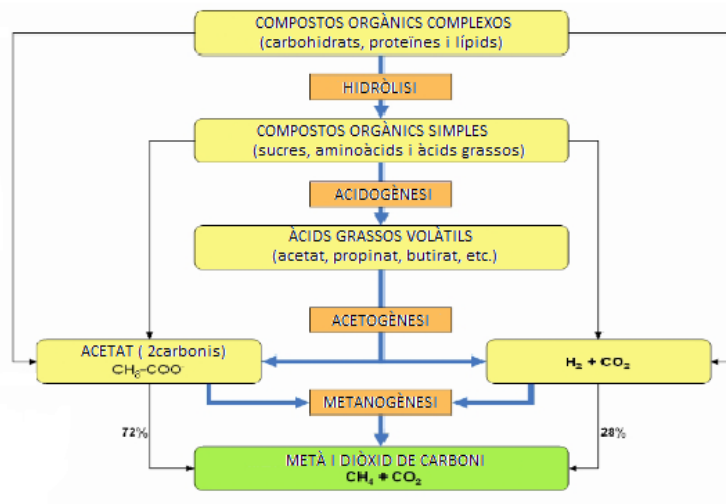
COMPOSTOS ORGÀNICS COMPLEXOS
(carbohidrats, proteïnes i lípids)

HIDRÒLISI

COMPOSTOS ORGÀNICS SIMPLES
(sucres, aminoàcids i àcids grassos)

ACIDOGÈNESI

ÀCIDS GRASSOS VOLÀTILS
(acetat, propinat, butirat, etc.)

ACETOGÈNESI

ACETAT ( 2carbonis)
$CH_3$-$COO^-$

$H_2 + CO_2$

METANOGÈNESI

72%

28%

METÀ I DIÒXID DE CARBONI
$CH_4 + CO_2$